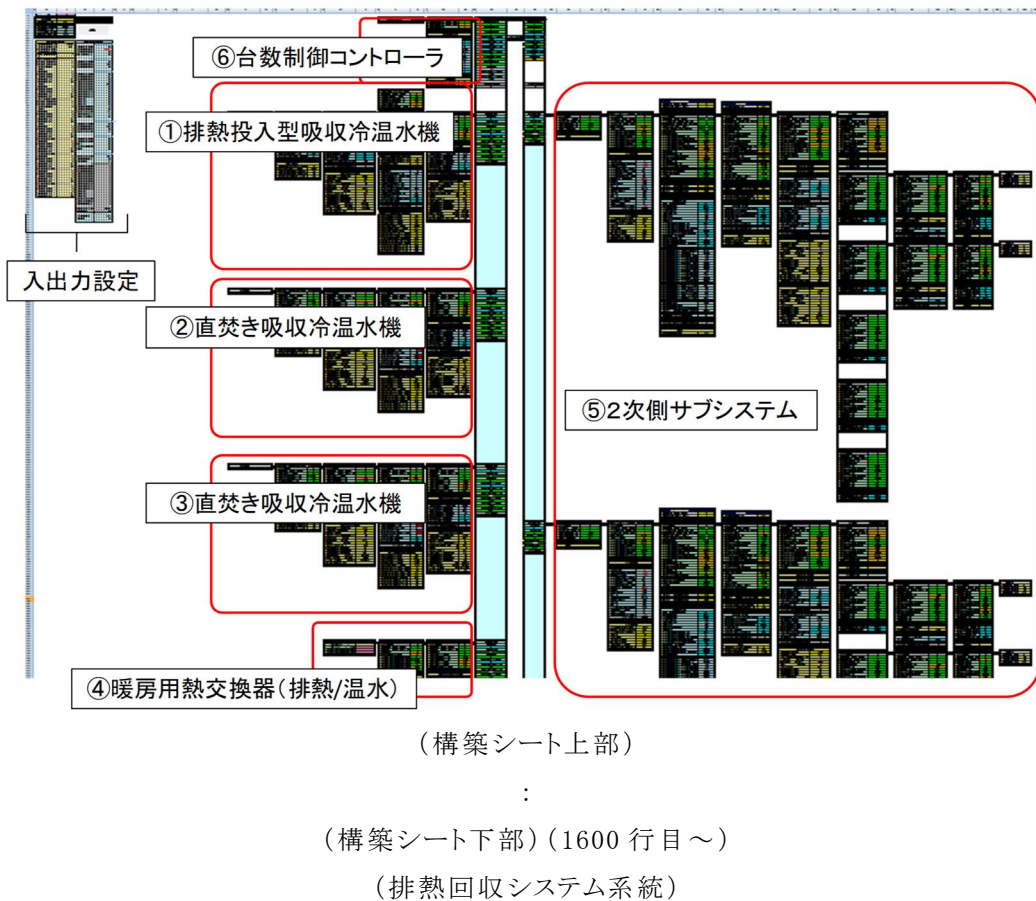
⑥台数制御コントローラ

①排熱投入型吸収冷温水機

入出力設定

②直焚き吸収冷温水機

⑤2次側サブシステム

③直焚き吸収冷温水機

④暖房用熱交換器(排熱/温水)

(構築シート上部)

:

(構築シート下部)(1600 行目～)

(排熱回収システム系統)